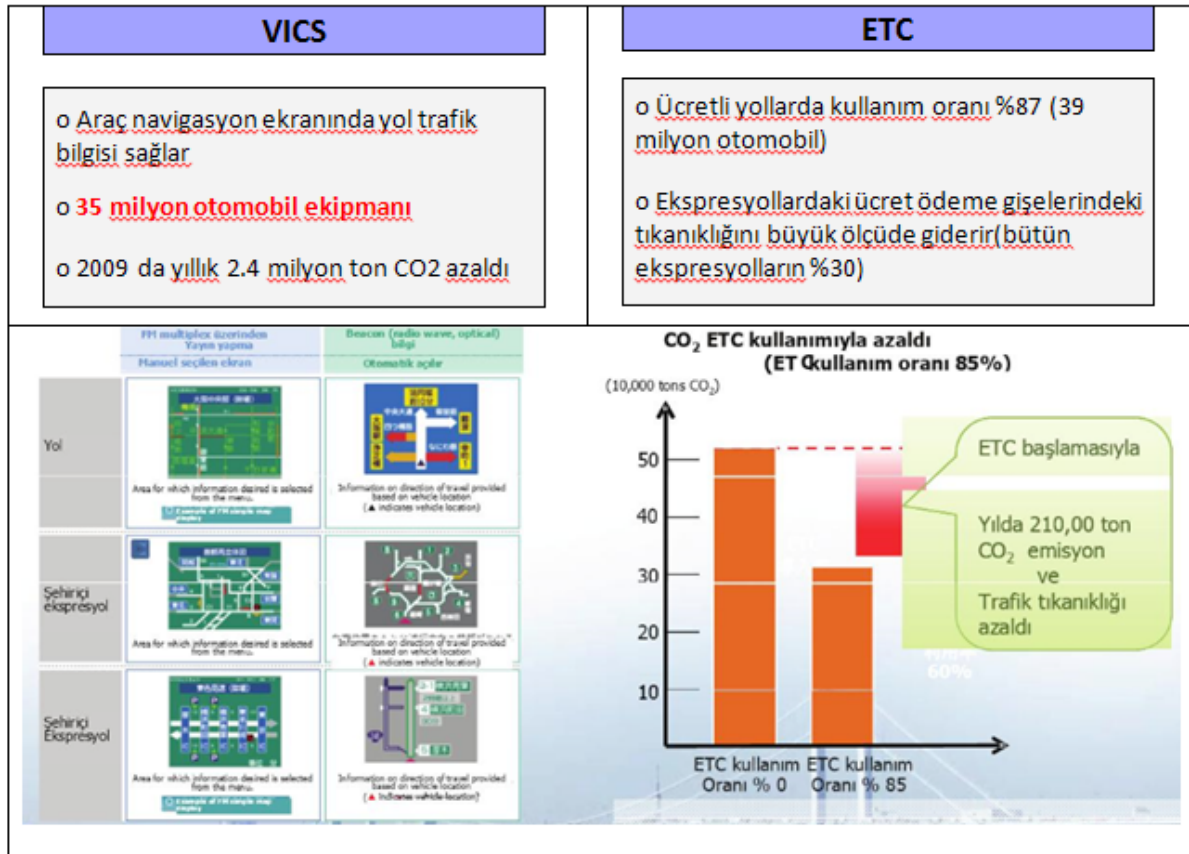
VICS

o Araç navigasyon ekranında yol trafik bilgisi sağlar

o 35 milyon otomobil ekipmanı

o 2009 da yıllık 2.4 milyon ton CO2 azaldı

ETC

o Ücretli yollarda kullanım oranı %87 (39 milyon otomobil)

o Ekspresyollardaki ücret ödeme gişelerindeki tıkanıklığını büyük ölçüde giderir(bütün ekspresyolların %30)

| | FM multiplex üzerinden Yayın yapma<br>Manuel seçilen ekran | Beacon (radio wave, optical) bilgi<br>Otomatik açılır |
|---|---|---|
| Yol | Area for which information desired is selected from the menu.<br>Example of FM simple map display | Information on direction of travel provided based on vehicle location (▲ indicates vehicle location) |
| Şehiriçi ekspresyol | Area for which information desired is selected from the menu. | Information on direction of travel provided based on vehicle location (▲ indicates vehicle location) |
| Şehiriçi Ekspresyol | Area for which information desired is selected from the menu.<br>Example of FM simple map display | Information on direction of travel provided based on vehicle location (▲ Indicates vehicle location) |

$CO_2$ ETC kullanımıyla azaldı
(ETC kullanım oranı 85%)

(10,000 tons $CO_2$)

50
40
30
20
10

ETC başlamasıyla

Yılda 210,00 ton $CO_2$ emisyon ve Trafik tıkanıklığı azaldı

60%

ETC kullanım Oranı % 0

ETC kullanım Oranı % 85